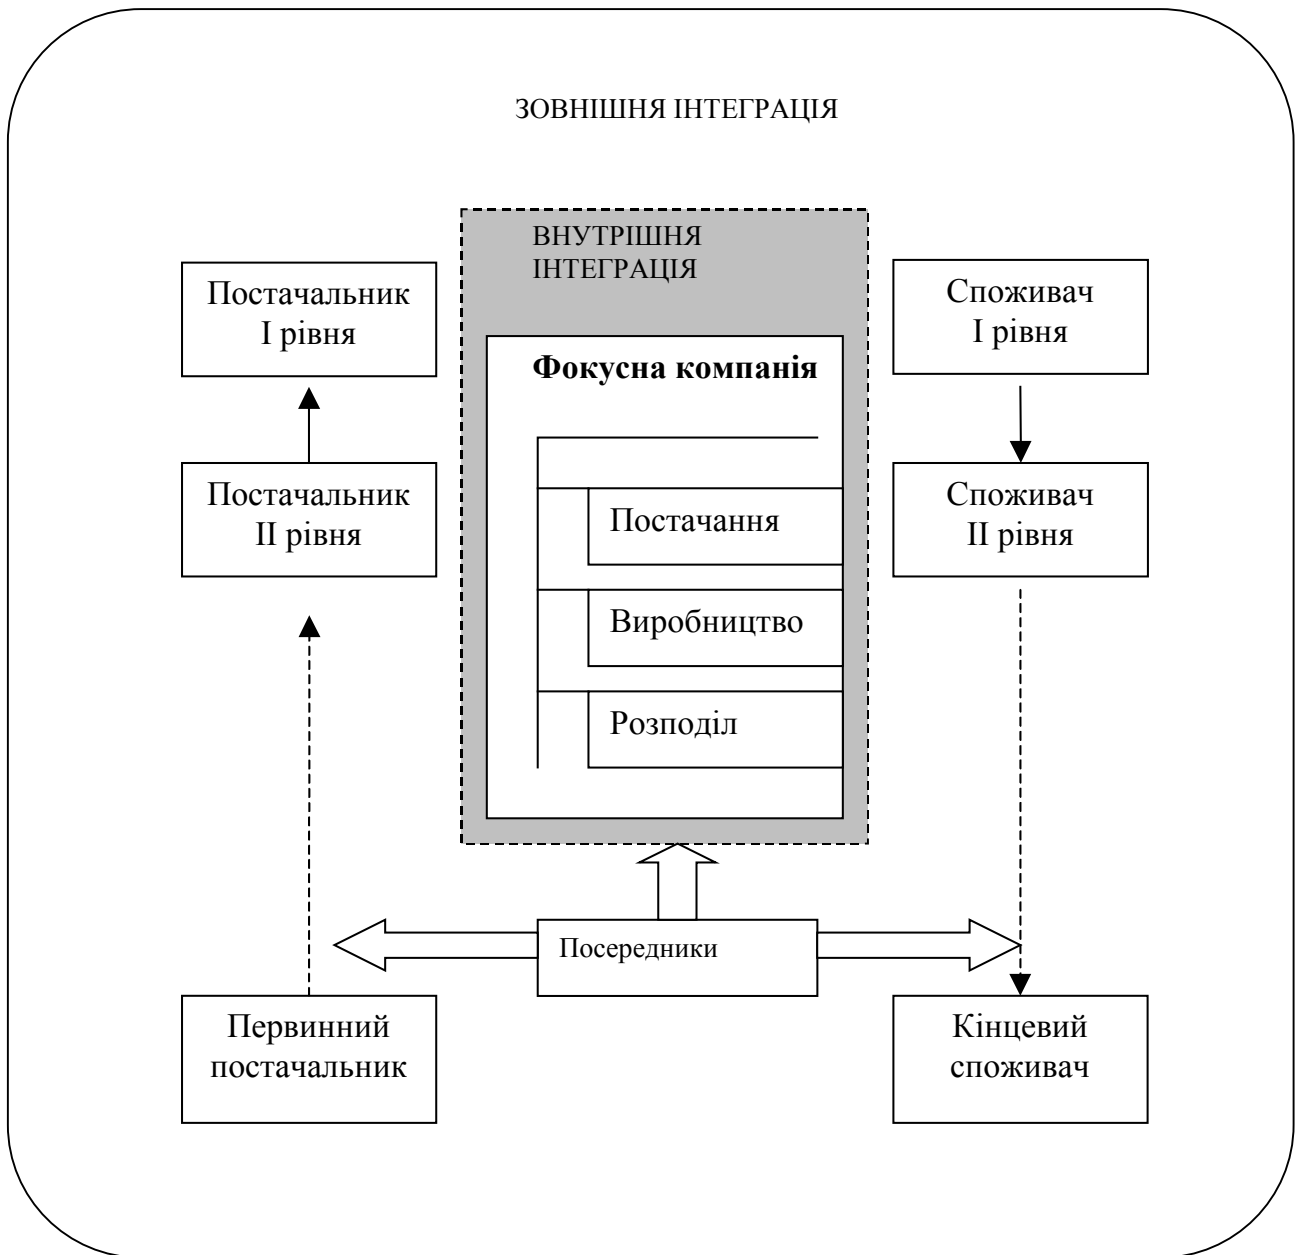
ЗОВНІШНЯ ІНТЕГРАЦІЯ

ВНУТРІШНЯ ІНТЕГРАЦІЯ

Постачальник І рівня

Фокусна компанія

Споживач І рівня

Постачальник ІІ рівня

Постачання

Споживач ІІ рівня

Виробництво

Розподіл

Посередники

Первинний постачальник

Кінцевий споживач